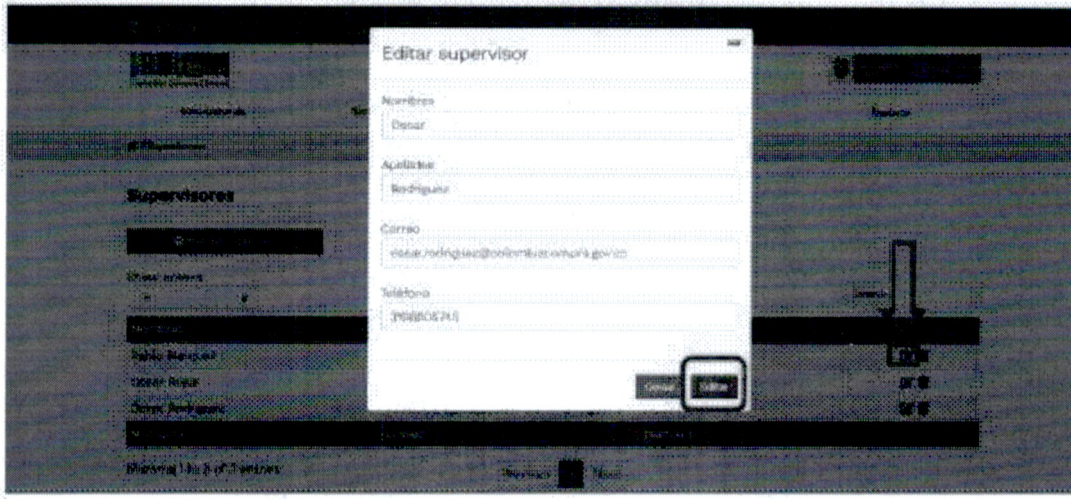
Editar supervisor

Nombres
Oscar

Apellidos
Rodriguez

Correo
oscar.rodriguez@colombiacompra.gov.co

Teléfono
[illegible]

Cerrar Editar

Supervisores

Show entries

Nombre

Pablo Marquez
Oscar Rojas
Oscar Rodriguez

Showing 1 to 3 of 3 entries

Previous 1 Next